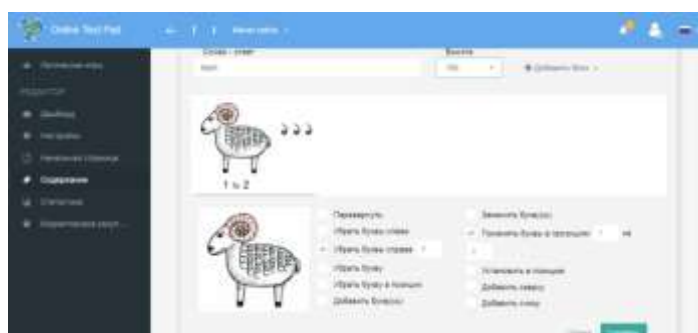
Online Test Pad

Содержание

1 = 2

Перевернуть
Убрать букву слева
Убрать буквы справа
Убрать букву
Убрать букву в позиции
Добавить букву(ы)

Заменить букву(ы)
Поменять буквы в позициях
Установить в позиции
Добавить слева
Добавить сзаду